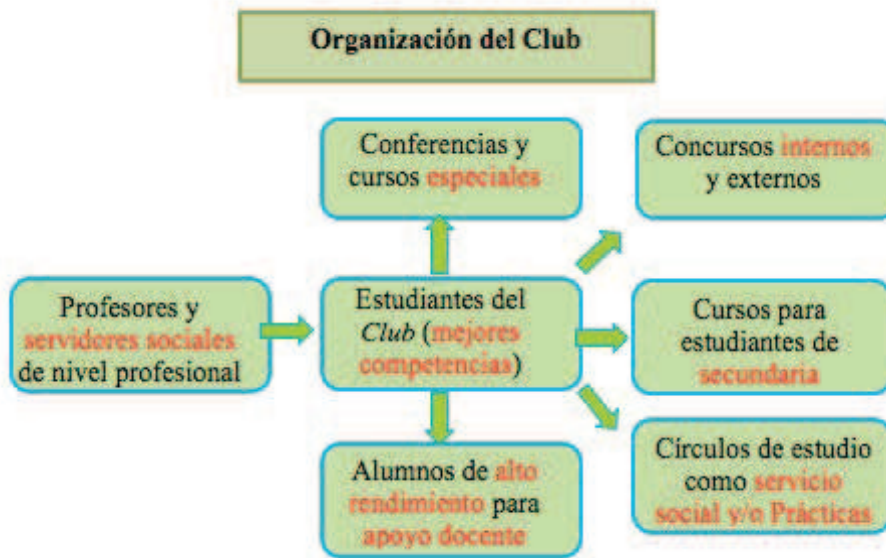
Organización del Club

Conferencias y cursos especiales

Concursos internos y externos

Profesores y servidores sociales de nivel profesional

Estudiantes del *Club* (mejores competencias)

Cursos para estudiantes de secundaria

Alumnos de alto rendimiento para apoyo docente

Círculos de estudio como servicio social y/o Prácticas